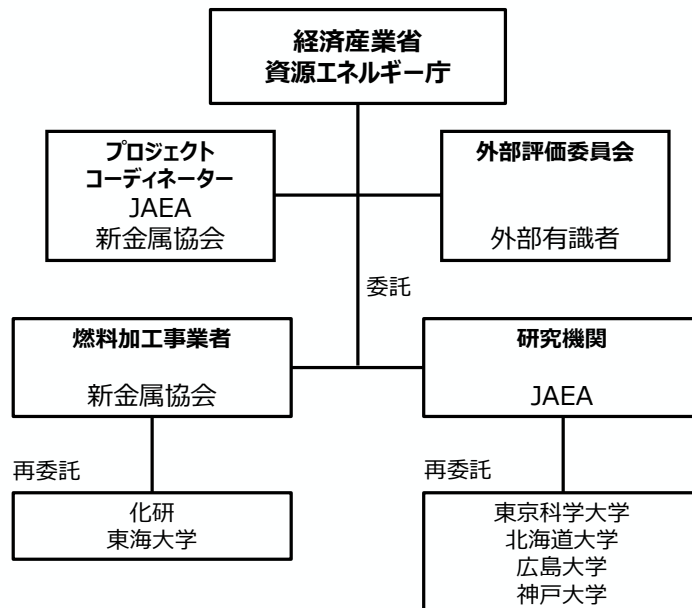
経済産業省
資源エネルギー庁

プロジェクト
コーディネーター
JAEA
新金属協会

外部評価委員会

外部有識者

委託

燃料加工事業者

新金属協会

研究機関

JAEA

再委託

化研
東海大学

再委託

東京科学大学
北海道大学
広島大学
神戸大学